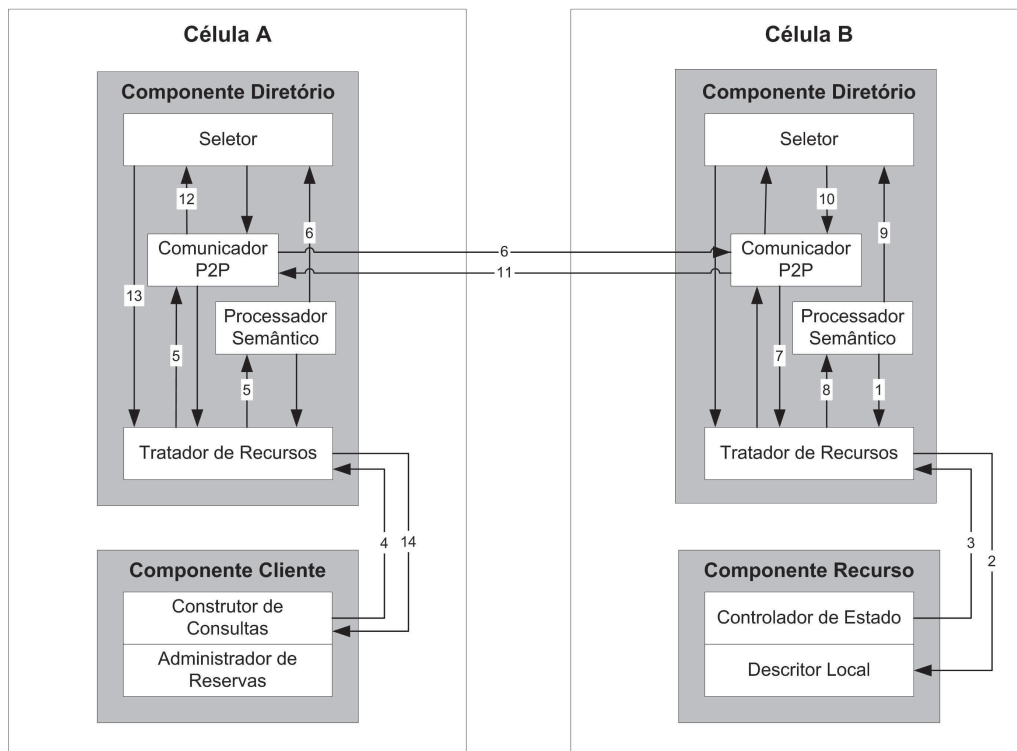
Célula A

Componente Diretório

Seletor

12

6

Comunicador P2P

13

5

Processador Semântico

5

Tratador de Recursos

4

14

Componente Cliente

Construtor de Consultas

Administrador de Reservas

6

11

Célula B

Componente Diretório

Seletor

10

9

Comunicador P2P

Processador Semântico

7

8

1

Tratador de Recursos

3

2

Componente Recurso

Controlador de Estado

Descritor Local